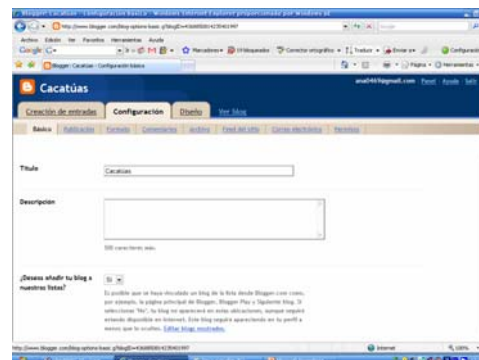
Blogger: Cacatúas - Configuración básica - Windows Internet Explorer proporcionado por Windows XP

http://www.blogger.com/blog-options-basic.g?blogID=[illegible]

Archivo Edición Ver Favoritos Herramientas Ayuda

Google G-

Blogger: Cacatúas - Configuración básica

Cacatúas

ana0469@gmail.com Panel Ayuda Salir

Creación de entradas Configuración Diseño Ver blog

Básico Publicación Formato Comentarios Archivo Feed del sitio Correo electrónico Permisos

Título

Cacatúas

Descripción

500 caracteres máx.

¿Deseas añadir tu blog a nuestras listas?

Sí

Es posible que se haya vinculado un blog de la lista desde Blogger.com como, por ejemplo, la página principal de Blogger, Blogger Play y Siguiente blog. Si seleccionas "No", tu blog no aparecerá en estas ubicaciones, aunque seguirá estando disponible en Internet. Este blog seguirá apareciendo en tu perfil a menos que lo ocultes. Editar blogs mostrados.

http://www.blogger.com/blog-options-basic.g?blogID=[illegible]

Internet

100%